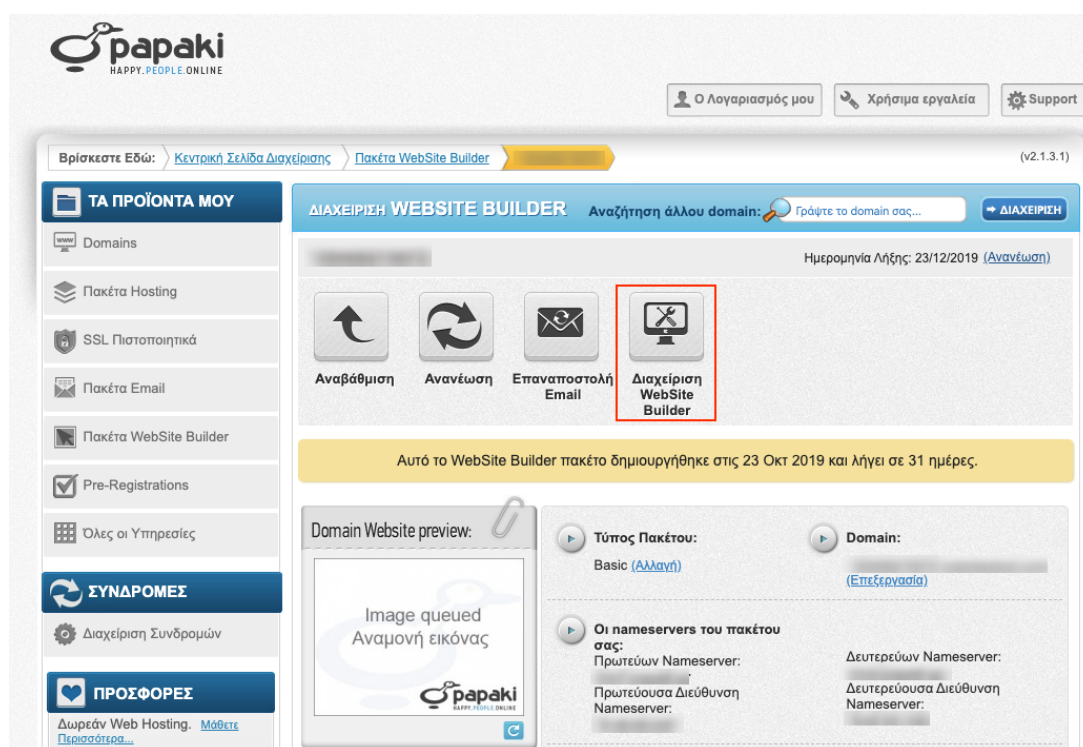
papaki
HAPPY.PEOPLE.ONLINE

Ο Λογαριασμός μου
Χρήσιμα εργαλεία
Support

Βρίσκεστε Εδώ: Κεντρική Σελίδα Διαχείρισης > Πακέτα WebSite Builder > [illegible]

(v2.1.3.1)

ΤΑ ΠΡΟΪΟΝΤΑ ΜΟΥ
Domains
Πακέτα Hosting
SSL Πιστοποιητικά
Πακέτα Email
Πακέτα WebSite Builder
Pre-Registrations
Όλες οι Υπηρεσίες

ΣΥΝΔΡΟΜΕΣ
Διαχείριση Συνδρομών

ΠΡΟΣΦΟΡΕΣ
Δωρεάν Web Hosting. Μάθετε Περισσότερα...

ΔΙΑΧΕΙΡΙΣΗ WEBSITE BUILDER
Αναζήτηση άλλου domain:
Γράψτε το domain σας...
ΔΙΑΧΕΙΡΙΣΗ

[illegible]
Ημερομηνία Λήξης: 23/12/2019 (Ανανέωση)

Αναβάθμιση
Ανανέωση
Επαναποστολή Email
Διαχείριση WebSite Builder

Αυτό το WebSite Builder πακέτο δημιουργήθηκε στις 23 Οκτ 2019 και λήγει σε 31 ημέρες.

Domain Website preview:
Image queued
Αναμονή εικόνας
papaki
HAPPY.PEOPLE.ONLINE

Τύπος Πακέτου:
Basic (Αλλαγή)

Domain:
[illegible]
(Επεξεργασία)

Οι nameservers του πακέτου σας:
Πρωτεύων Nameserver:
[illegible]
Πρωτεύουσα Διεύθυνση Nameserver:
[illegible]

Δευτερεύων Nameserver:
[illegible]
Δευτερεύουσα Διεύθυνση Nameserver:
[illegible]